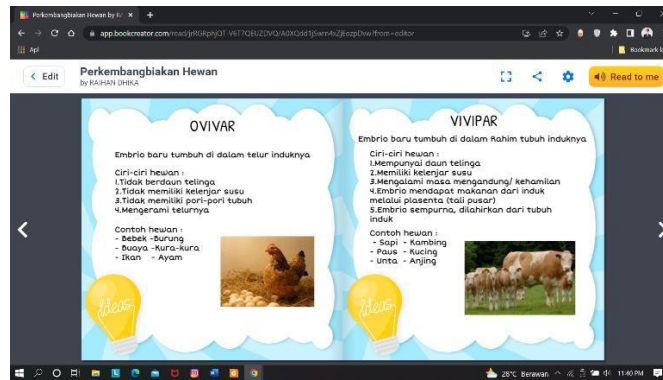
Perkembangbiakan Hewan by R
app.bookcreator.com/read/jrRGRpfyQT-V6T7QEUZDVQ/A0XQdd1jGamVsZjEezpDvw?from=editor
Api
Bookmark

Edit
Perkembangbiakan Hewan
by RAIHAN DHIKA
Read to me

OVIVAR

Embrio baru tumbuh di dalam telur induknya

Ciri-ciri hewan :
1.Tidak berdaun telinga
2.Tidak memiliki kelenjar susu
3.Tidak memiliki pori-pori tubuh
4.Mengerami telurnya

Contoh hewan :
- Bebek -Burung
- Buaya -Kura-kura
- Ikan - Ayam

Ideas

VIVIPAR

Embrio baru tumbuh di dalam Rahim tubuh induknya

Ciri-ciri hewan :
1.Mempunyai daun telinga
2.Memiliki kelenjar susu
3.Mengalami masa mengandung/ kehamilan
4.Embrio mendapat makanan dari induk melalui plasenta (tali pusar)
5.Embrio sempurna, dilahirkan dari tubuh induk

Contoh hewan :
- Sapi - Kambing
- Paus - Kucing
- Unta - Anjing

Ideas

28°C Berawan 11:40 PM